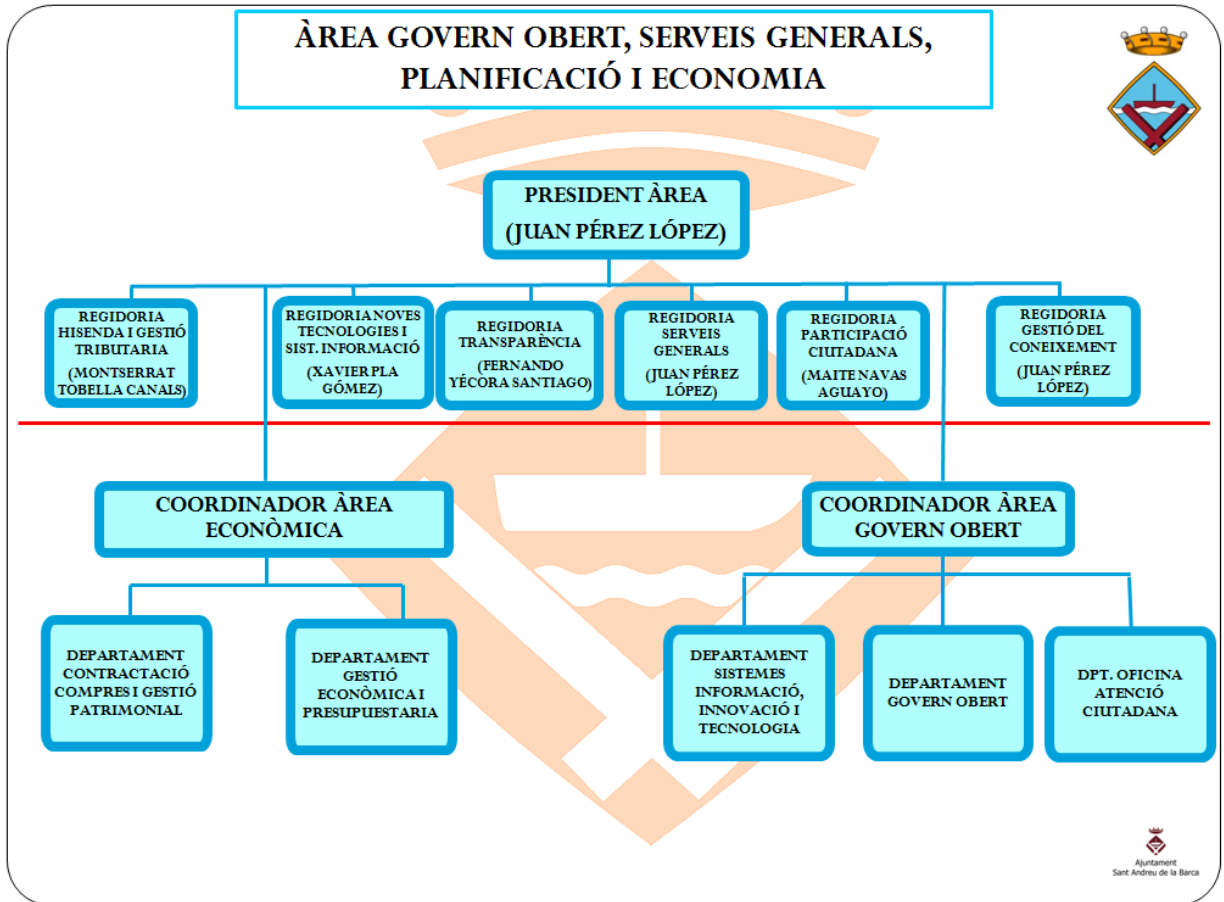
ÀREA GOVERN OBERT, SERVEIS GENERALS, PLANIFICACIÓ I ECONOMIA

PRESIDENT ÀREA
(JUAN PÉREZ LÓPEZ)

REGIDORIA HISENDA I GESTIÓ TRIBUTARIA
(MONTSERRAT TOBELLA CANALS)

REGIDORIA NOVES TECNOLOGIES I SIST. INFORMACIÓ
(XAVIER PLA GÓMEZ)

REGIDORIA TRANSPARÈNCIA
(FERNANDO YÉCORA SANTIAGO)

REGIDORIA SERVEIS GENERALS
(JUAN PÉREZ LÓPEZ)

REGIDORIA PARTICIPACIÓ CIUTADANA
(MAITE NAVAS AGUAYO)

REGIDORIA GESTIÓ DEL CONEIXEMENT
(JUAN PÉREZ LÓPEZ)

COORDINADOR ÀREA ECONÒMICA

COORDINADOR ÀREA GOVERN OBERT

DEPARTAMENT CONTRACTACIÓ COMPRES I GESTIÓ PATRIMONIAL

DEPARTAMENT GESTIÓ ECONÒMICA I PRESUPUESTARIA

DEPARTAMENT SISTEMES INFORMACIÓ, INNOVACIÓ I TECNOLOGIA

DEPARTAMENT GOVERN OBERT

DPT. OFICINA ATENCIÓ CIUTADANA

Ajuntament
Sant Andreu de la Barca